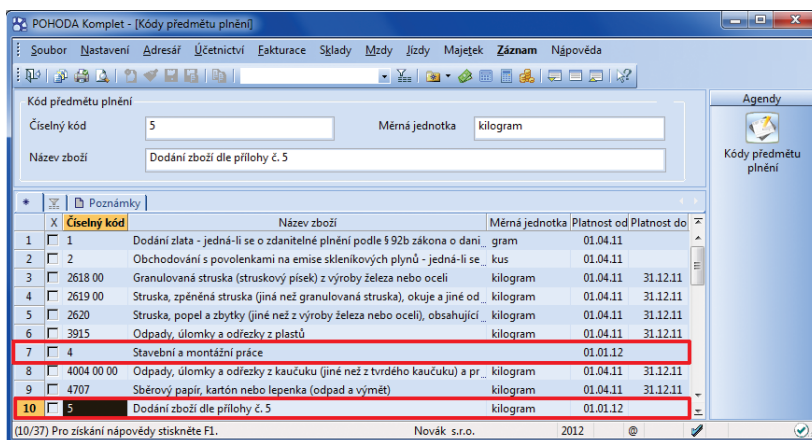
POHODA Komplet - [Kódy předmětu plnění]

Soubor Nastavení Adresář Účetnictví Fakturace Sklady Mzdy Jízdy Majetek Záznam Nápověda

Kód předmětu plnění

Číselný kód 5

Měrná jednotka kilogram

Název zboží Dodání zboží dle přílohy č. 5

Agendy

Kódy předmětu plnění

Poznámky

| | X | Číselný kód | Název zboží | Měrná jednotka | Platnost od | Platnost do |
|---|---|---|---|---|---|---|
| 1 | | 1 | Dodání zlata - jedná-li se o zdanitelné plnění podle § 92b zákona o dani | gram | 01.04.11 | |
| 2 | | 2 | Obchodování s povolenkami na emise skleníkových plynů - jedná-li se | kus | 01.04.11 | |
| 3 | | 2618 00 | Granulovaná struska (struskový písek) z výroby železa nebo oceli | kilogram | 01.04.11 | 31.12.11 |
| 4 | | 2619 00 | Struska, zpěněná struska (jiná než granulovaná struska), okuje a jiné od | kilogram | 01.04.11 | 31.12.11 |
| 5 | | 2620 | Struska, popel a zbytky (jiné než z výroby železa nebo oceli), obsahující | kilogram | 01.04.11 | 31.12.11 |
| 6 | | 3915 | Odpady, úlomky a odřezky z plastů | kilogram | 01.04.11 | 31.12.11 |
| 7 | | 4 | Stavební a montážní práce | | 01.01.12 | |
| 8 | | 4004 00 00 | Odpady, úlomky a odřezky z kaučuku (jiné než z tvrdého kaučuku) a pr | kilogram | 01.04.11 | 31.12.11 |
| 9 | | 4707 | Sběrový papír, kartón nebo lepenka (odpad a výmět) | kilogram | 01.04.11 | 31.12.11 |
| 10 | | 5 | Dodání zboží dle přílohy č. 5 | kilogram | 01.01.12 | |

(10/37) Pro získání nápovědy stiskněte F1. Novák s.r.o. 2012